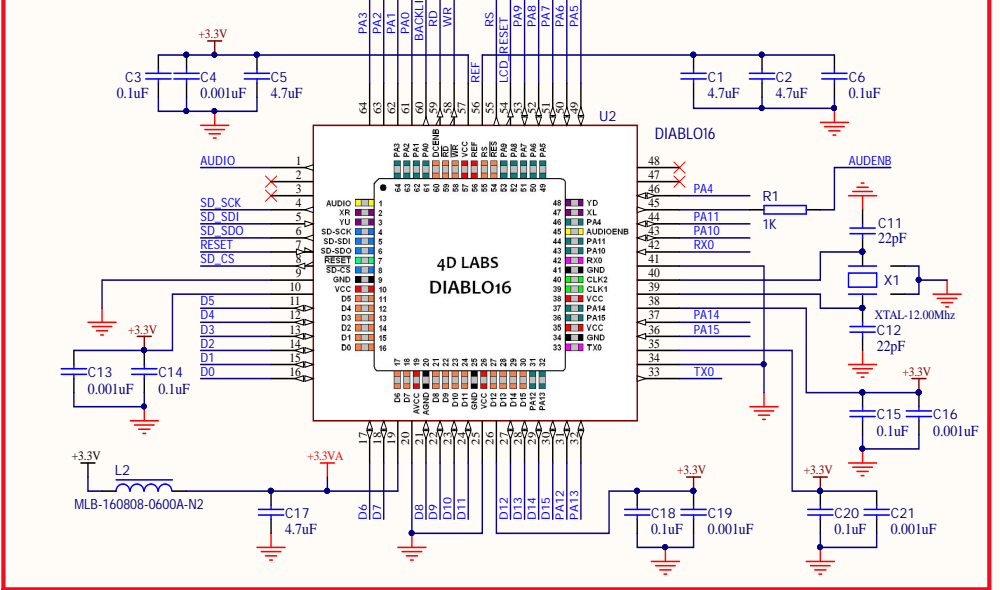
+3.3V
C3 0.1uF
C4 0.001uF
C5 4.7uF
PA3 PA2 PA1 PA0 BACKLI RD WR
REF
RS RESET LCD_RESET PA9 PA8 PA7 PA6 PA5
C1 4.7uF
C2 4.7uF
C6 0.1uF
64 63 62 61 60 59 58 57 56 55 54 53 52 51 50 49
U2
DIABLO16
AUDIO
SD_SCK
SD_SDI
SD_SDO
RESET
SD_CS
D5
D4
D3
D2
D1
D0
1 2 3 4 5 6 7 8 9 10 11 12 13 14 15 16
+3.3V
C13 0.001uF
C14 0.1uF
PA3 PA2 PA1 PA0 BACKLIGHT RD WR VCC REF RS RESET PA9 PA8 PA7 PA6 PA5
64 63 62 61 60 59 58 57 56 55 54 53 52 51 50 49
AUDIO 1
XR 2
YU 3
SD-SCK 4
SD-SDI 5
SD-SDO 6
RESET 7
SD-CS 8
GND 9
VCC 10
D5 11
D4 12
D3 13
D2 14
D1 15
D0 16
4D LABS
DIABLO16
48 YD
47 XL
46 PA4
45 AUDIOENB
44 PA11
43 PA10
42 RX0
41 GND
40 CLK2
39 CLK1
38 VCC
37 PA14
36 PA15
35 VCC
34 GND
33 TX0
17 18 19 20 21 22 23 24 25 26 27 28 29 30 31 32
D6 D7 AVCC AGND D8 D9 D10 D11 GND VCC D12 D13 D14 D15 PA12 PA13
48 47 46 45 44 43 42 41 40 39 38 37 36 35 34 33
PA4
R1
1K
AUDENB
PA11
PA10
RX0
C11 22pF
X1
XTAL-12.00Mhz
C12 22pF
PA14
PA15
TX0
+3.3V
C15 0.1uF
C16 0.001uF
17 18 19 20 21 22 23 24 25 26 27 28 29 30 31 32
+3.3V
L2
MLB-160808-0600A-N2
+3.3VA
C17 4.7uF
D6 D7
D8 D9 D10 D11
D12 D13 D14 D15 PA12 PA13
+3.3V
C18 0.1uF
C19 0.001uF
+3.3V
C20 0.1uF
C21 0.001uF